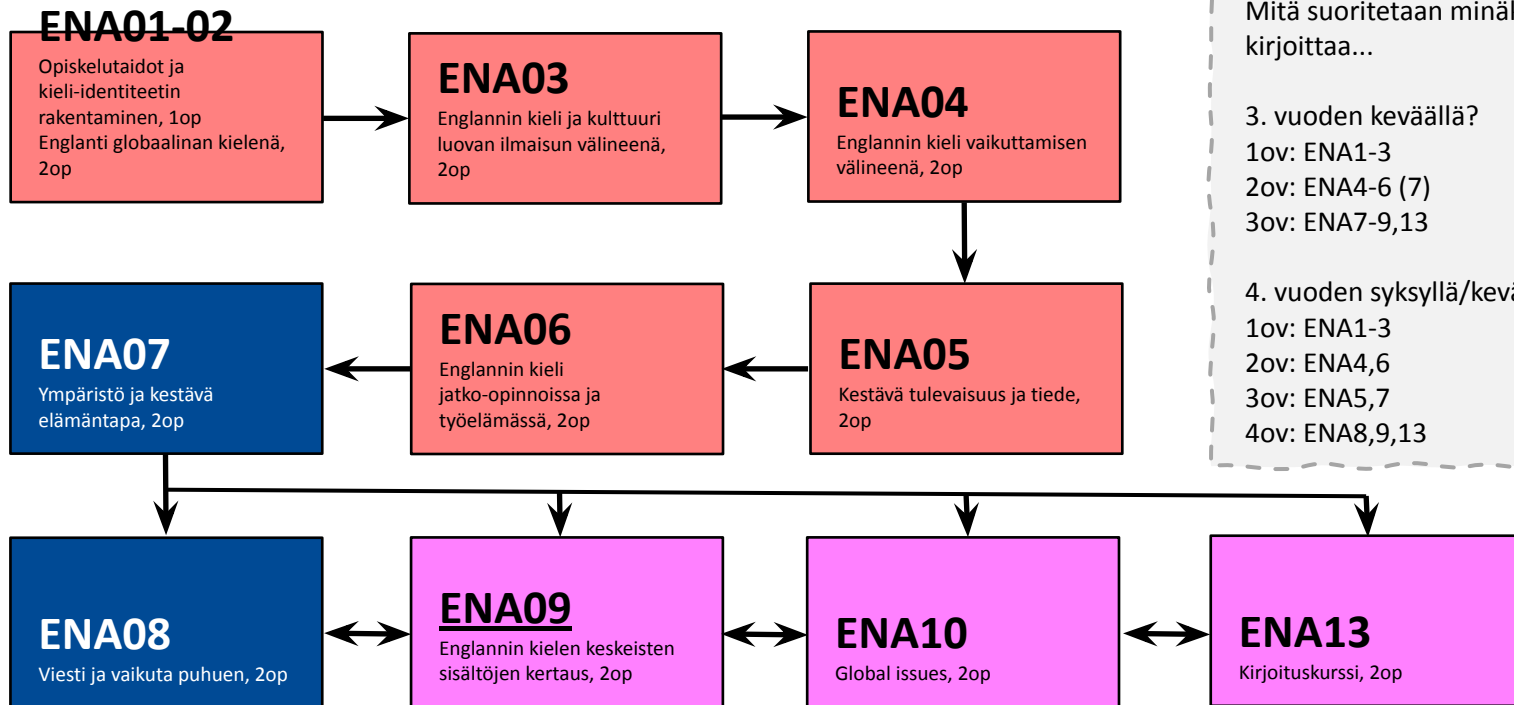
ENA01-02
Opiskelutaidot ja kieli-identiteetin rakentaminen, 1op
Englanti globaalinan kielenä, 2op

ENA03
Englannin kieli ja kulttuuri luovan ilmaisun välineenä, 2op

ENA04
Englannin kieli vaikuttamisen välineenä, 2op

Mitä suoritetaan minäl
kirjoittaa...

3. vuoden keväällä?
1ov: ENA1-3
2ov: ENA4-6 (7)
3ov: ENA7-9,13

4. vuoden syksyllä/kev
1ov: ENA1-3
2ov: ENA4,6
3ov: ENA5,7
4ov: ENA8,9,13

ENA07
Ympäristö ja kestävä elämäntapa, 2op

ENA06
Englannin kieli jatko-opinnoissa ja työelämässä, 2op

ENA05
Kestävä tulevaisuus ja tiede, 2op

ENA08
Viesti ja vaikuta puhuen, 2op

ENA09
Englannin kielen keskeisten sisältöjen kertaus, 2op

ENA10
Global issues, 2op

ENA13
Kirjoituskurssi, 2op